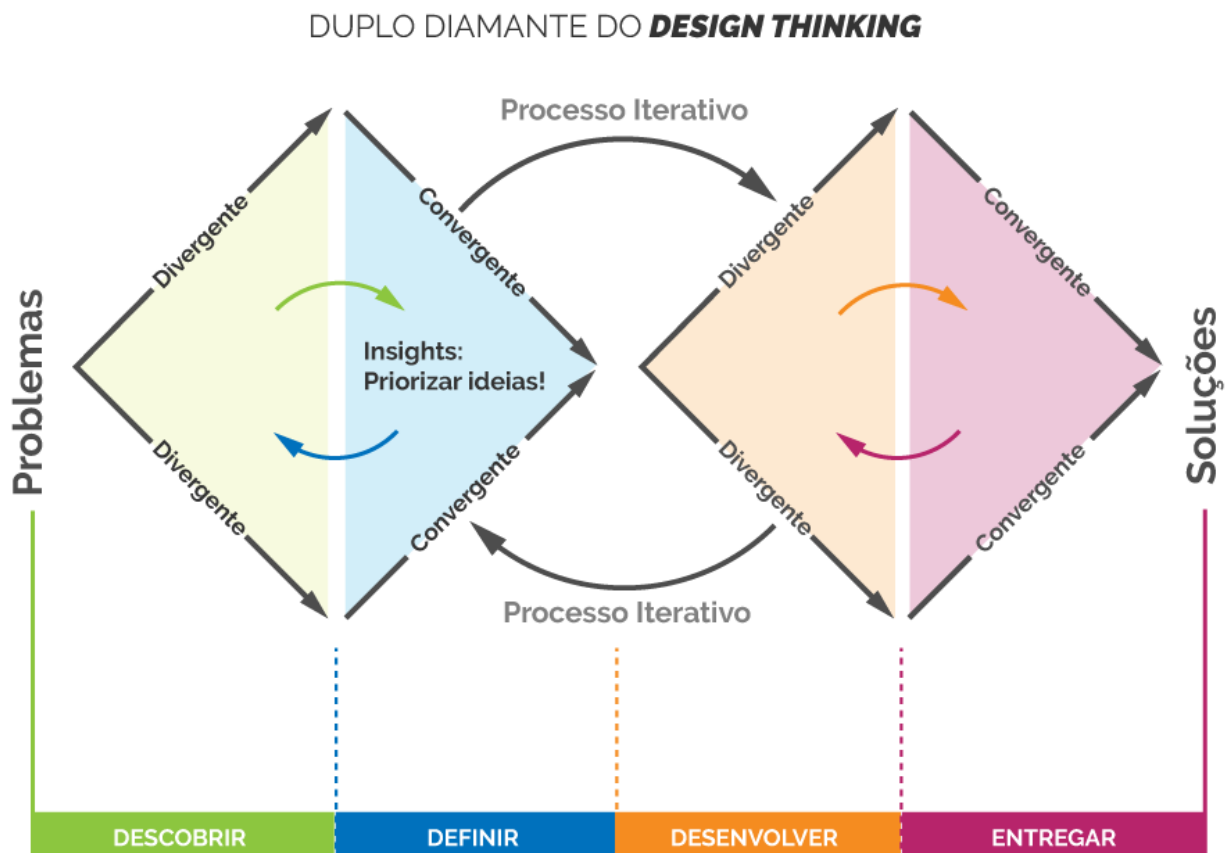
DUPLO DIAMANTE DO ***DESIGN THINKING***

Processo Iterativo

Problemas

Divergente

Divergente

Convergente

Convergente

Insights:
Priorizar ideias!

Divergente

Divergente

Convergente

Convergente

Soluções

Processo Iterativo

DESCOBRIR

DEFINIR

DESENVOLVER

ENTREGAR